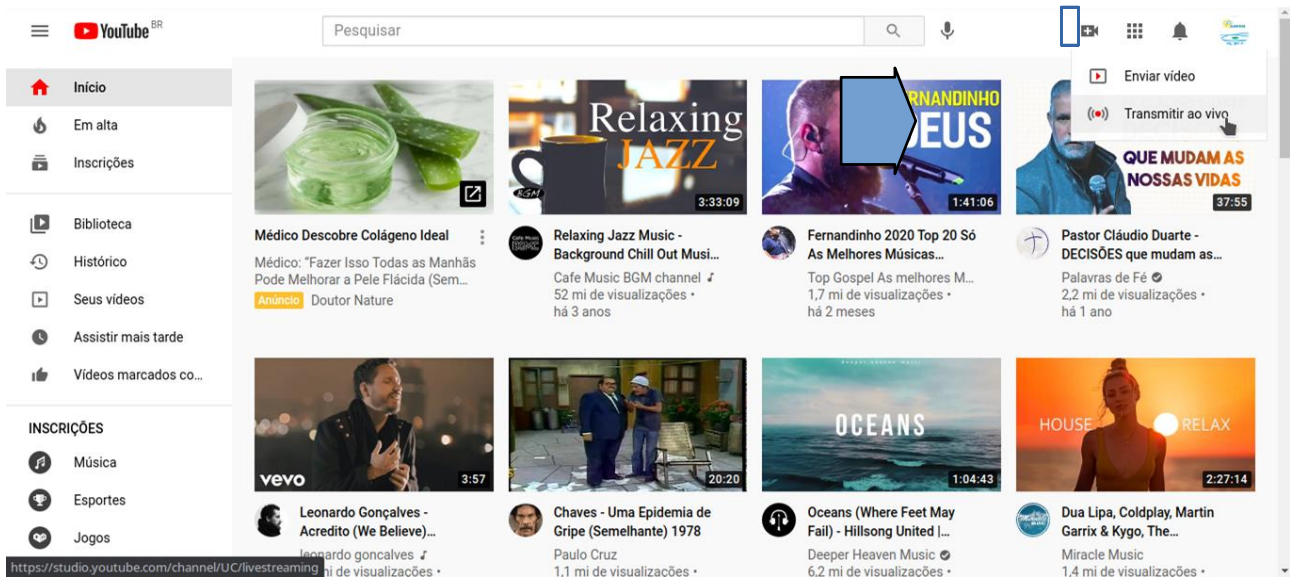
YouTube BR

Pesquisar

Enviar vídeo
Transmitir ao vivo

Início
Em alta
Inscrições

Biblioteca
Histórico
Seus vídeos
Assistir mais tarde
Vídeos marcados co...

INSCRIÇÕES
Música
Esportes
Jogos

Médico Descobre Colágeno Ideal
Médico: "Fazer Isso Todas as Manhãs Pode Melhorar a Pele Flácida (Sem...
Anúncio Doutor Nature

Relaxing JAZZ
3:33:09
Relaxing Jazz Music - Background Chill Out Musi...
Cafe Music BGM channel
52 mi de visualizações • há 3 anos

FERNANDINHO DEUS
1:41:06
Fernandinho 2020 Top 20 Só As Melhores Músicas...
Top Gospel As melhores M...
1,7 mi de visualizações • há 2 meses

QUE MUDAM AS NOSSAS VIDAS
37:55
Pastor Cláudio Duarte - DECISÕES que mudam as...
Palavras de Fé
2,2 mi de visualizações • há 1 ano

vevo
3:57
Leonardo Gonçalves - Acredito (We Believe)...
leonardo goncalves
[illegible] mi de visualizações •

20:20
Chaves - Uma Epidemia de Gripe (Semelhante) 1978
Paulo Cruz
1,1 mi de visualizações •

OCEANS
1:04:43
Oceans (Where Feet May Fail) - Hillsong United |...
Deeper Heaven Music
6,2 mi de visualizações •

HOUSE RELAX
2:27:14
Dua Lipa, Coldplay, Martin Garrix & Kygo, The...
Miracle Music
1,4 mi de visualizações •

https://studio.youtube.com/channel/UC/livestreaming